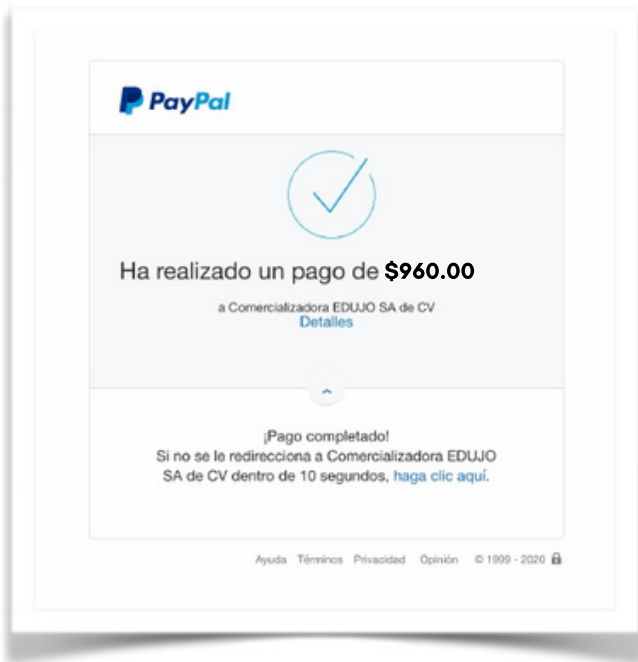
PayPal

Ha realizado un pago de $960.00

a Comercializadora EDUJO SA de CV
Detalles

¡Pago completado!
Si no se le redirecciona a Comercializadora EDUJO SA de CV dentro de 10 segundos, haga clic aquí.

Ayuda Términos Privacidad Opinión © 1999 - 2020